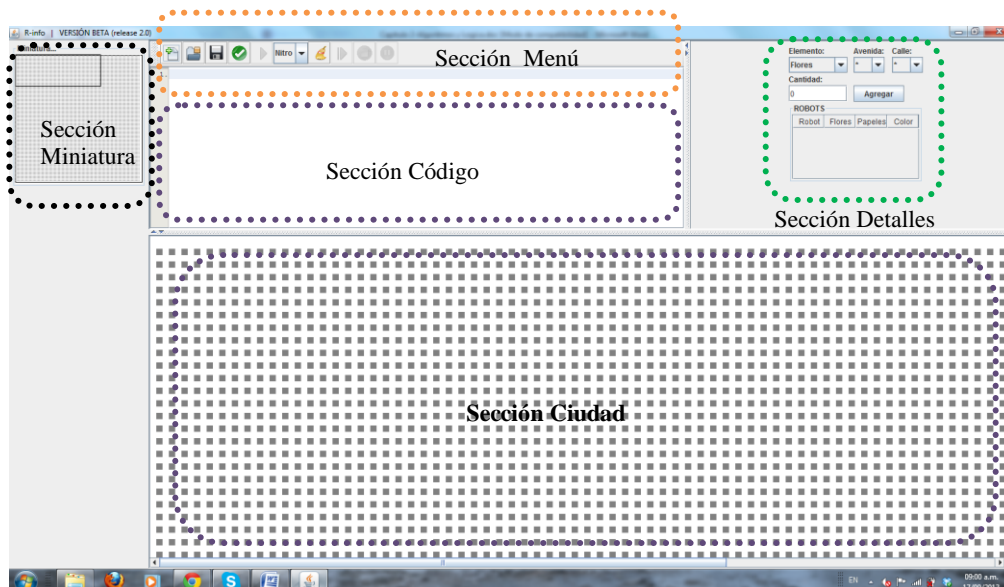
R-info | VERSIÓN BETA (release 2.0)

Miniatura

Sección Miniatura

Nitro

Sección Menú

Sección Código

Elemento: Avenida: Calle:
Flores
Cantidad:
0
Agregar
ROBOTS
| Robot | Flores | Papeles | Color |
|---|---|---|---|

Sección Detalles

Sección Ciudad

EN
09:00 a.m.
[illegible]